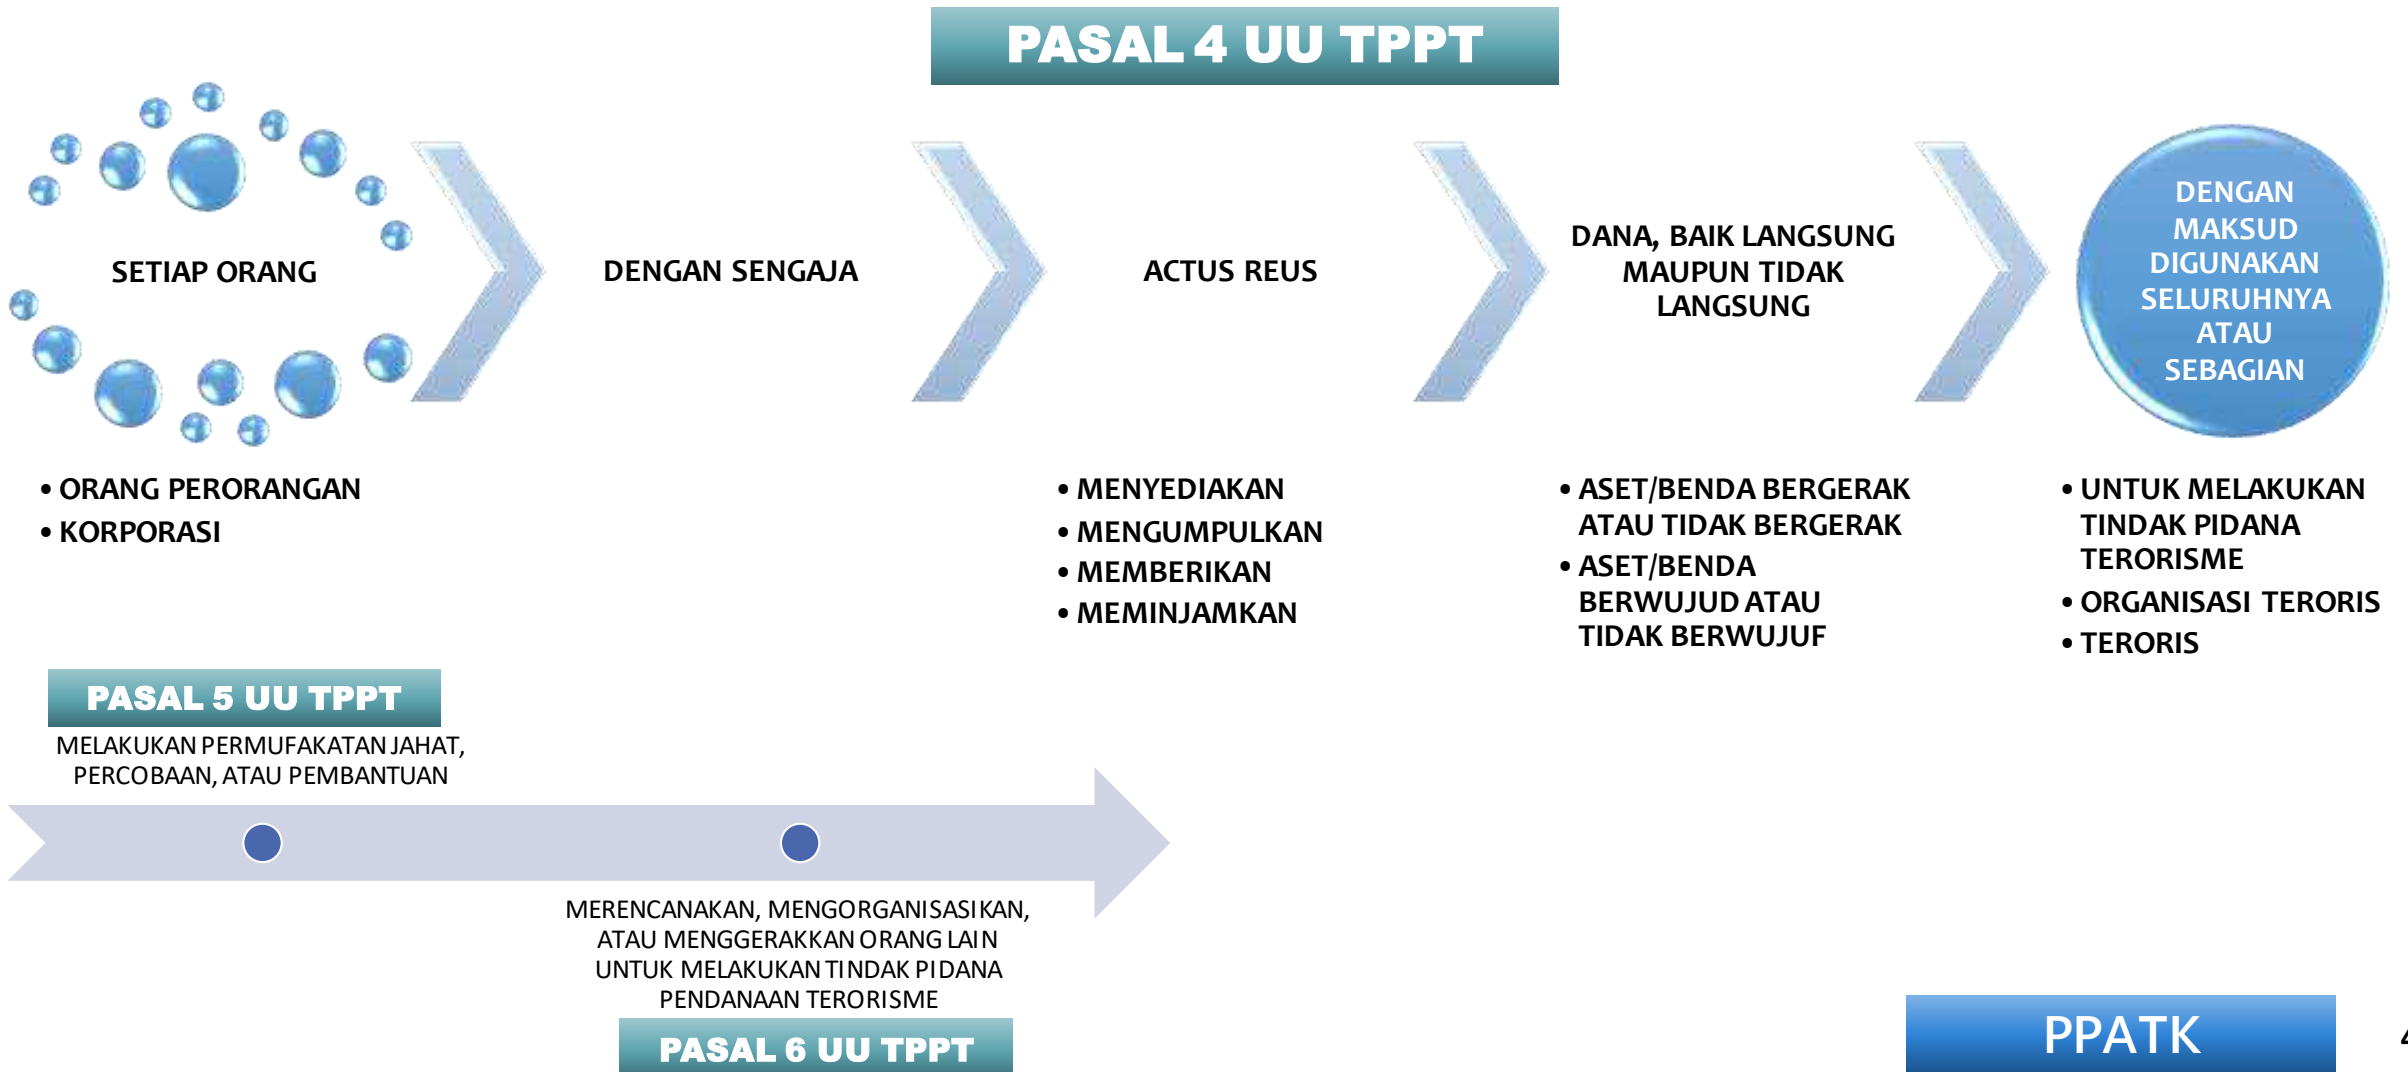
PASAL 4 UU TPPT

SETIAP ORANG

DENGAN SENGAJA

ACTUS REUS

DANA, BAIK LANGSUNG MAUPUN TIDAK LANGSUNG

DENGAN MAKSUD DIGUNAKAN SELURUHNYA ATAU SEBAGIAN

• ORANG PERORANGAN
• KORPORASI

• MENYEDIAKAN
• MENGUMPULKAN
• MEMBERIKAN
• MEMINJAMKAN

• ASET/BENDA BERGERAK ATAU TIDAK BERGERAK
• ASET/BENDA BERWUJUD ATAU TIDAK BERWUJUF

• UNTUK MELAKUKAN TINDAK PIDANA TERORISME
• ORGANISASI TERORIS
• TERORIS

PASAL 5 UU TPPT
MELAKUKAN PERMUFAKATAN JAHAT, PERCOBAAN, ATAU PEMBANTUAN

MERENCANAKAN, MENGORGANISASIKAN, ATAU MENGGERAKKAN ORANG LAIN UNTUK MELAKUKAN TINDAK PIDANA PENDANAAN TERORISME
PASAL 6 UU TPPT

PPATK